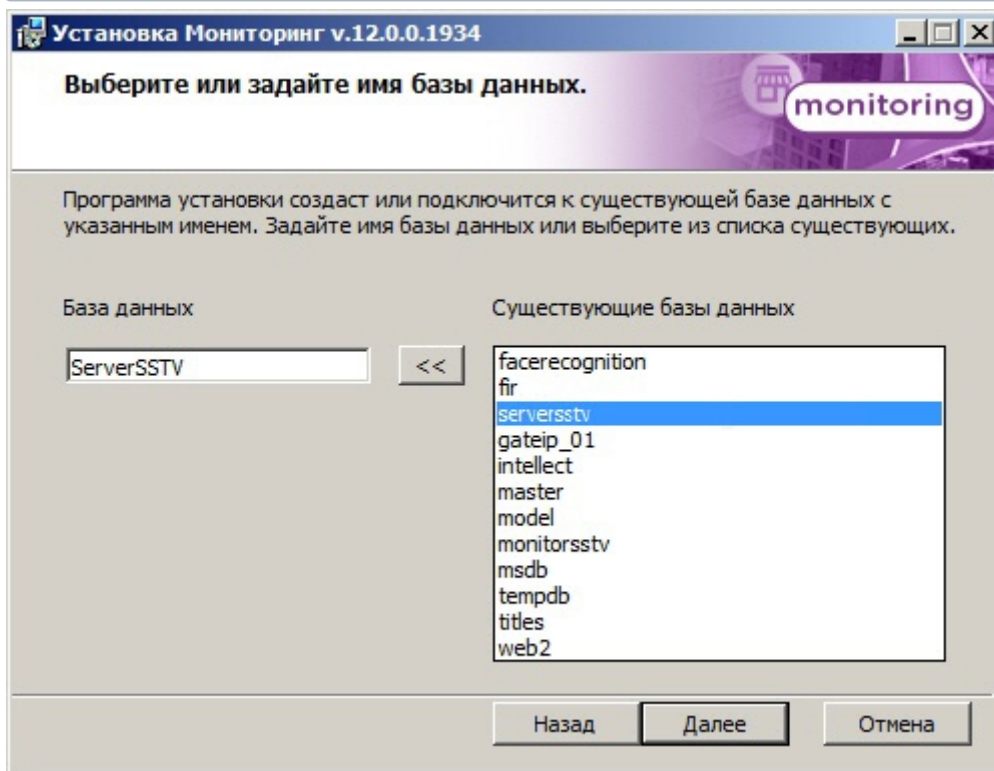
Установка Мониторинг v.12.0.0.1934

Выберите или задайте имя базы данных.

monitoring

Программа установки создаст или подключится к существующей базе данных с указанным именем. Задайте имя базы данных или выберите из списка существующих.

База данных

ServerSSTV

<<

Существующие базы данных

facerecognition
fir
serverssstv
gateip_01
intellect
master
model
monitorsstv
msdb
tempdb
titles
web2

Назад

Далее

Отмена